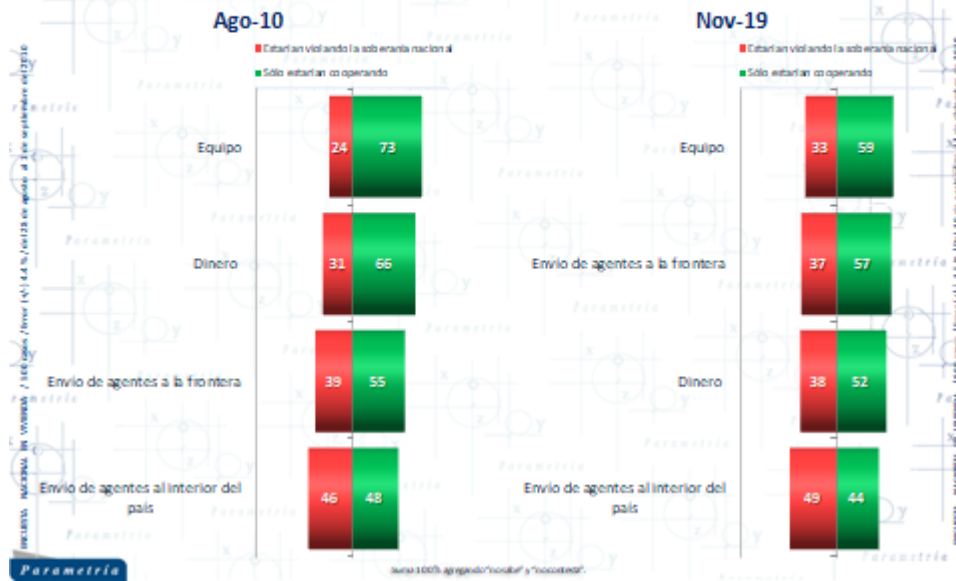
Ago-10

Estarían violando la soberanía nacional
Sólo estarían cooperando

Equipo 24 73
Dinero 31 66
Envío de agentes a la frontera 39 55
Envío de agentes al interior del país 46 48

Nov-19

Estarían violando la soberanía nacional
Sólo estarían cooperando

Equipo 33 59
Envío de agentes a la frontera 37 57
Dinero 38 52
Envío de agentes al interior del país 49 44

ENCUESTA NACIONAL EN VIVIENDA / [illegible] casos / Error (+/-) 4.4 % / del 28 de agosto al 3 de septiembre del 2010

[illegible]

Suma 100% agregando "no sabe" y "no contestó".

Parametría